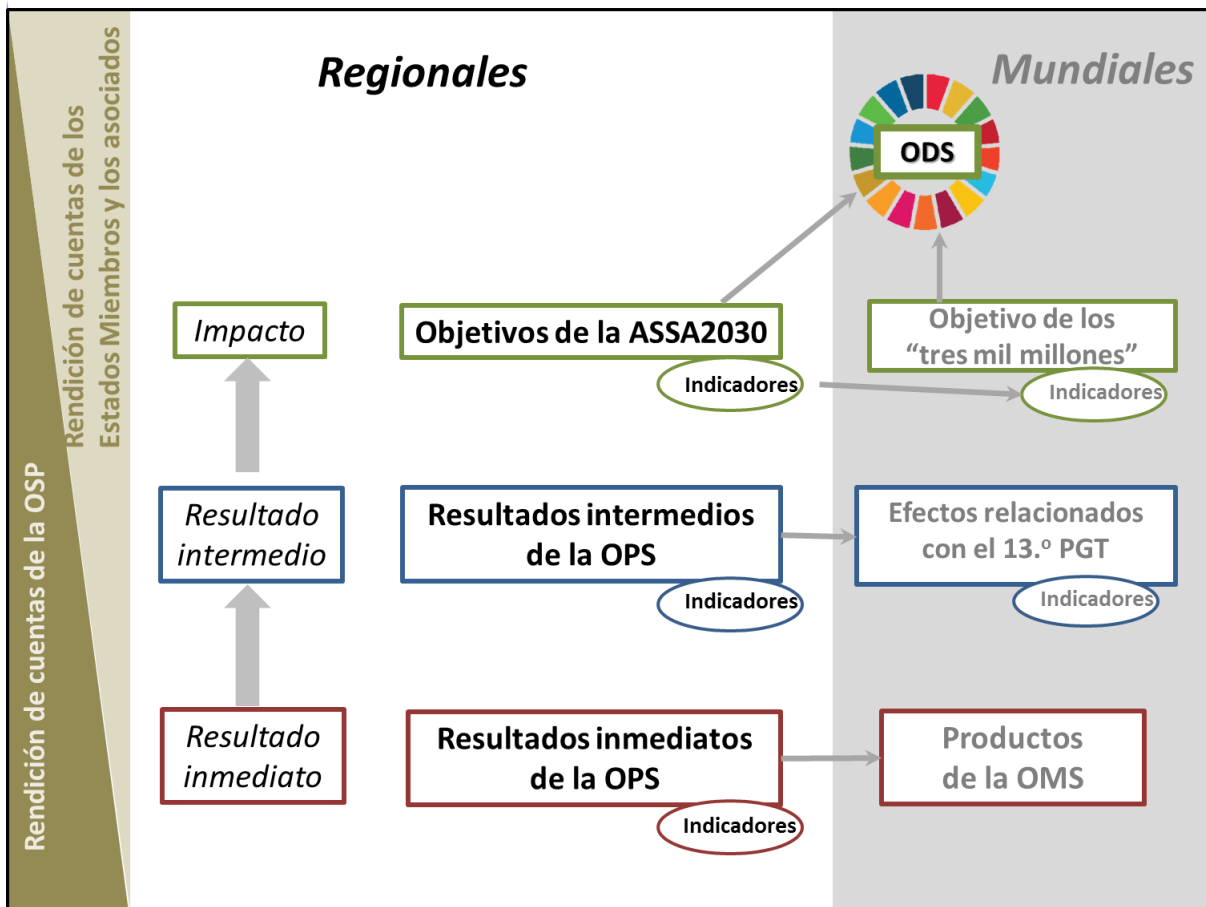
Rendición de cuentas de la OSP

Rendición de cuentas de los Estados Miembros y los asociados

Regionales

Mundiales

ODS

Impacto

Objetivos de la ASSA2030

Indicadores

Objetivo de los “tres mil millones”

Indicadores

Resultado intermedio

Resultados intermedios de la OPS

Indicadores

Efectos relacionados con el 13.º PGT

Indicadores

Resultado inmediato

Resultados inmediatos de la OPS

Indicadores

Productos de la OMS